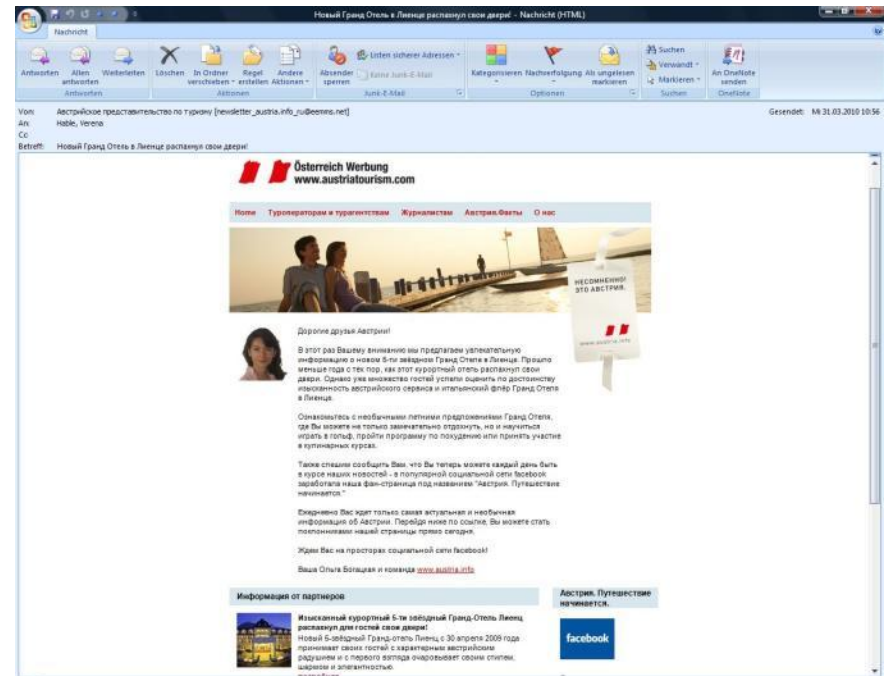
Новый Гранд Отель в Лиенце распахнул свои двери! - Nachricht (HTML)

Nachricht

Antworten | Allen antworten | Weiterleiten | Löschen | In Ordner verschieben | Regel erstellen | Andere Aktionen | Absender sperren | Listen sicherer Adressen | Kein Junk-E-Mail | Kategorisieren | Nachverfolgung | Als ungelesen markieren | Suchen | Verwandt | Markieren | An OneNote senden

Antworten | Aktionen | Junk-E-Mail | Optionen | Suchen | OneNote

Von: Австрийское представительство по туризму [newsletter_austria.info_ru@eemms.net]
An: Hable, Verena
Cc:
Betreff: Новый Гранд Отель в Лиенце распахнул свои двери!

Gesendet: Mi 31.03.2010 10:56

Österreich Werbung
www.austriatourism.com

Home | Туроператорам и турагентствам | Журналистам | Австрия.Факты | О нас

НЕСОМНЕННО! ЭТО АВСТРИЯ.

Дорогие друзья Австрии!

В этот раз Вашему вниманию мы предлагаем увлекательную информацию о новом 5-ти звёздном Гранд Отеле в Лиенце. Прошло меньше года с тех пор, как этот курортный отель распахнул свои двери. Однако уже множество гостей успели оценить по достоинству изысканность австрийского сервиса и итальянский флёр Гранд Отеля в Лиенце.

Ознакомьтесь с необычными летними предложениями Гранд Отеля, где Вы можете не только замечательно отдохнуть, но и научиться играть в гольф, пройти программу по похудению или принять участие в кулинарных курсах.

Также спешим сообщить Вам, что Вы теперь можете каждый день быть в курсе наших новостей - в популярной социальной сети facebook заработала наша фан-страница под названием "Австрия. Путешествие начинается."

Ежедневно Вас ждет только самая актуальная и необычная информация об Австрии. Перейдя ниже по ссылке, Вы можете стать поклонниками нашей страницы прямо сегодня.

Ждем Вас на просторах социальной сети facebook!

Ваша Ольга Ботацкая и команда www.austria.info

Информация от партнеров

Изысканный курортный 5-ти звёздный Гранд-Отель Лиенц распахнул для гостей свои двери!
Новый 5-звёздный Гранд-отель Лиенц с 30 апреля 2009 года принимает своих гостей с характерным австрийским радушием и с первого взгляда очаровывает своим стилем, шармом и элегантностью.

Австрия. Путешествие начинается.

facebook